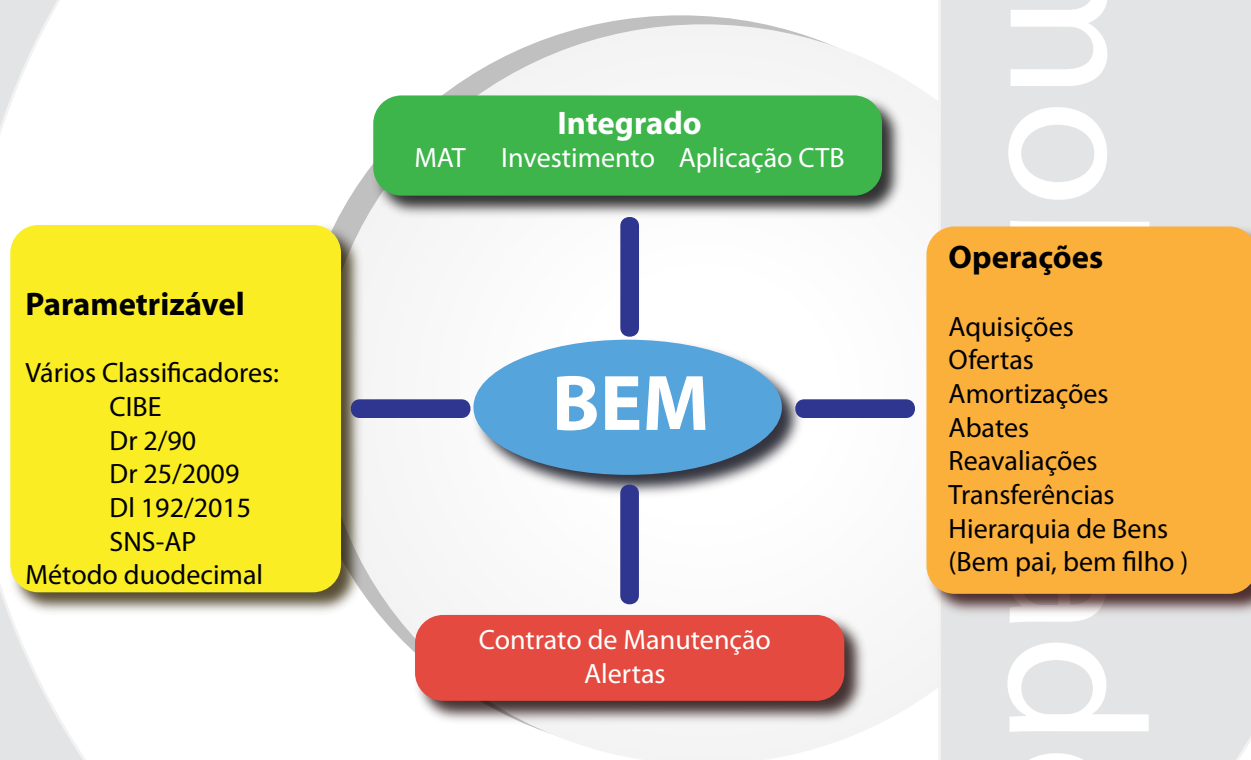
Integrado
MAT Investimento Aplicação CTB

Parametrizável

Vários Classificadores:
CIBE
Dr 2/90
Dr 25/2009
Dl 192/2015
SNS-AP
Método duodecimal

BEM

Operações

Aquisições
Ofertas
Amortizações
Abates
Reavaliações
Transferências
Hierarquia de Bens
(Bem pai, bem filho )

Contrato de Manutenção
Alertas